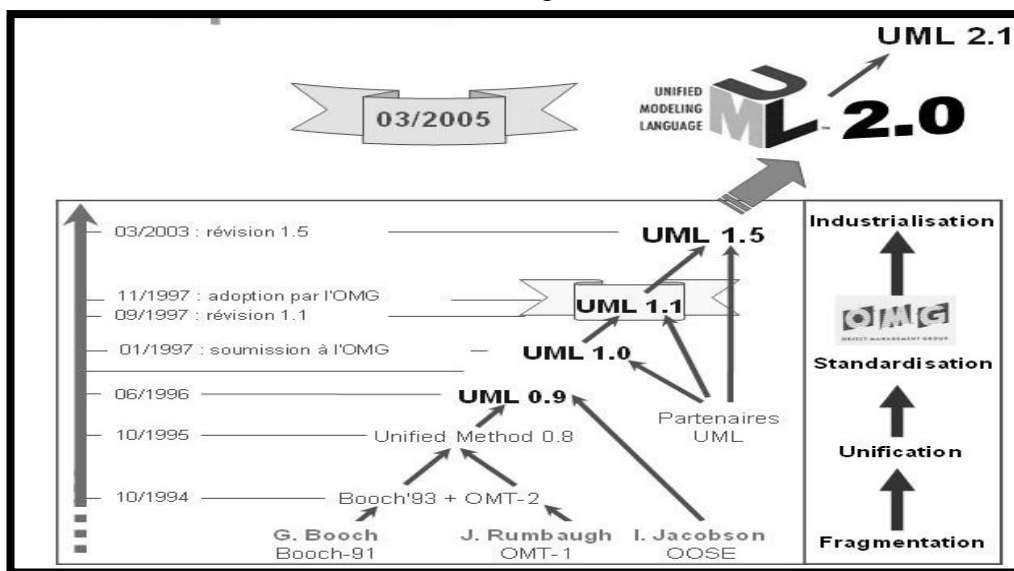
UML 2.1

03/2005

UNIFIED MODELING LANGUAGE

2.0

03/2003 : révision 1.5

UML 1.5

11/1997 : adoption par l'OMG

09/1997 : révision 1.1

UML 1.1

01/1997 : soumission à l'OMG

UML 1.0

06/1996

UML 0.9

10/1995

Unified Method 0.8

Partenaires UML

10/1994

Booch'93 + OMT-2

G. Booch
Booch-91

J. Rumbaugh
OMT-1

I. Jacobson
OOSE

Industrialisation

OMG

Standardisation

Unification

Fragmentation